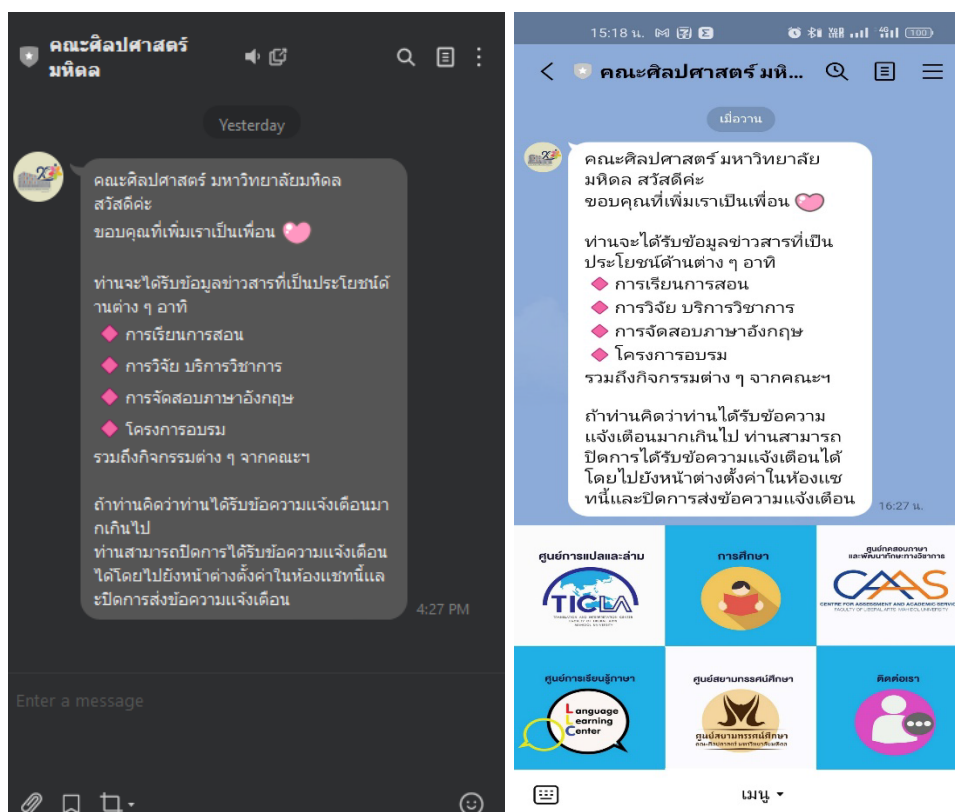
คณะศิลปศาสตร์ มหิดล

Yesterday

คณะศิลปศาสตร์ มหาวิทยาลัยมหิดล สวัสดีค่ะ
ขอบคุณที่เพิ่มเราเป็นเพื่อน

ท่านจะได้รับข้อมูลข่าวสารที่เป็นประโยชน์ด้านต่าง ๆ อาทิ
การเรียนการสอน
การวิจัย บริการวิชาการ
การจัดสอบภาษาอังกฤษ
โครงการอบรม
รวมถึงกิจกรรมต่าง ๆ จากคณะฯ

ถ้าท่านคิดว่าท่านได้รับข้อความแจ้งเตือนมากเกินไป
ท่านสามารถปิดการได้รับข้อความแจ้งเตือนได้โดยไปยังหน้าต่างตั้งค่าในห้องแชทนี้และปิดการส่งข้อความแจ้งเตือน

4:27 PM

Enter a message

15:18 น.

คณะศิลปศาสตร์ มหิ...

เมื่อวาน

คณะศิลปศาสตร์ มหาวิทยาลัยมหิดล สวัสดีค่ะ
ขอบคุณที่เพิ่มเราเป็นเพื่อน

ท่านจะได้รับข้อมูลข่าวสารที่เป็นประโยชน์ด้านต่าง ๆ อาทิ
การเรียนการสอน
การวิจัย บริการวิชาการ
การจัดสอบภาษาอังกฤษ
โครงการอบรม
รวมถึงกิจกรรมต่าง ๆ จากคณะฯ

ถ้าท่านคิดว่าท่านได้รับข้อความแจ้งเตือนมากเกินไป ท่านสามารถปิดการได้รับข้อความแจ้งเตือนได้โดยไปยังหน้าต่างตั้งค่าในห้องแชทนี้และปิดการส่งข้อความแจ้งเตือน

16:27 น.

ศูนย์การแปลและล่าม
TICLA

การศึกษา

ศูนย์ทดสอบภาษาและพัฒนาวิชาการ
CAAS
CENTRE FOR ASSESSMENT AND ACADEMIC SERVI
FACULTY OF LIBERAL ARTS MAHIDOL UNIVERSITY

ศูนย์การเรียนรู้ภาษา
Language Learning Center

ศูนย์สยามทรรศน์ศึกษา
ศูนย์สยามทรรศน์ศึกษา

ติดต่อเรา

เมนู